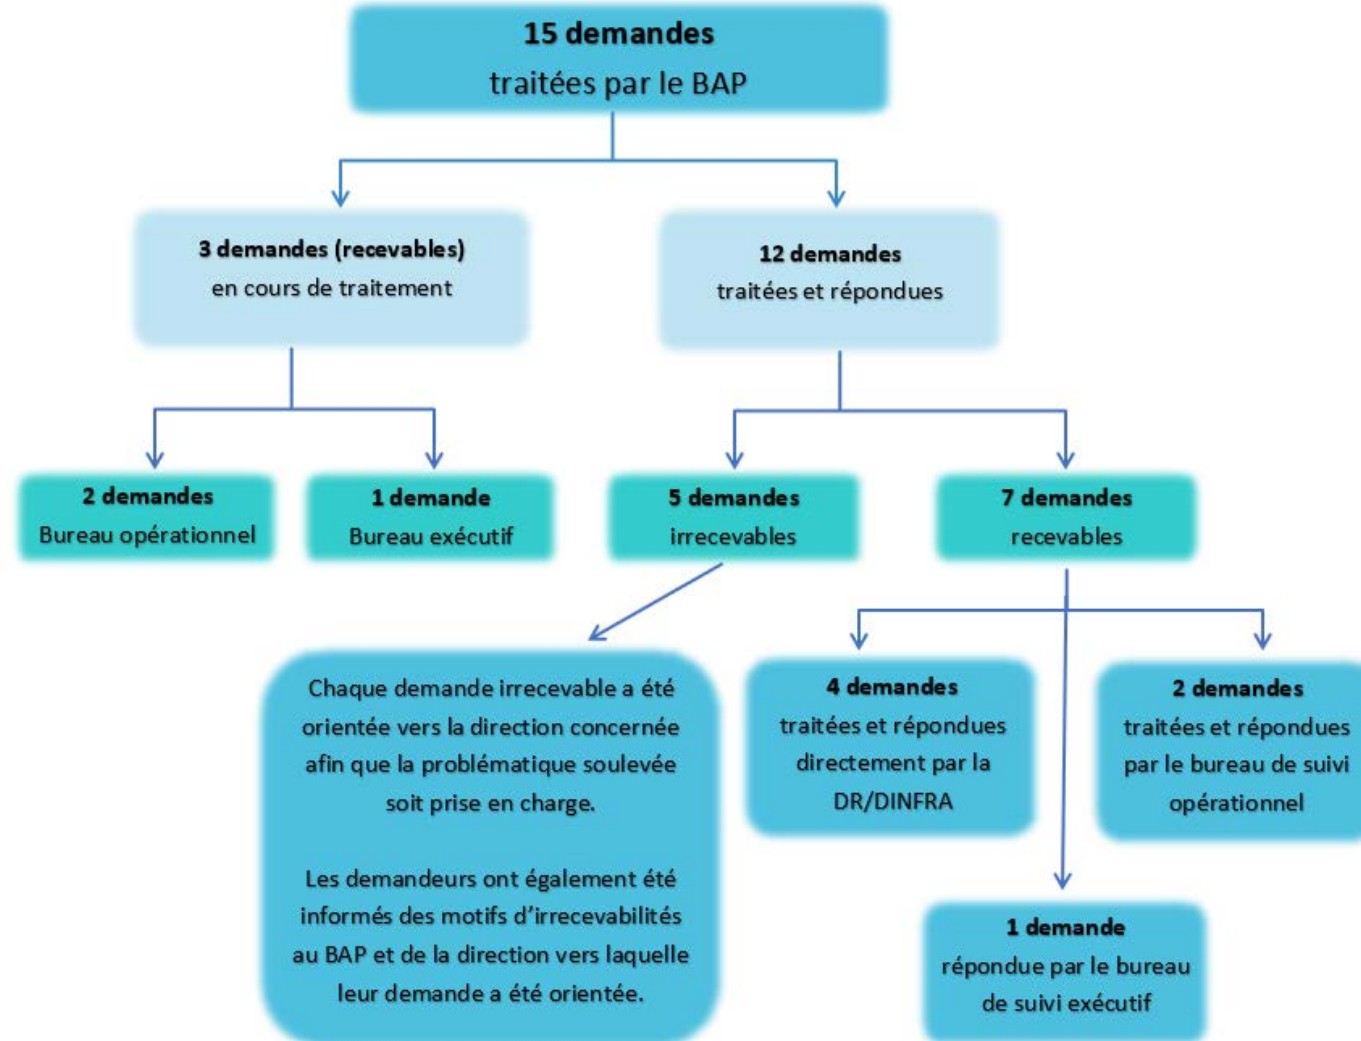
15 demandes
traitées par le BAP

3 demandes (recevables)
en cours de traitement

12 demandes
traitées et répondues

2 demandes
Bureau opérationnel

1 demande
Bureau exécutif

5 demandes
irrecevables

7 demandes
recevables

Chaque demande irrecevable a été orientée vers la direction concernée afin que la problématique soulevée soit prise en charge.

Les demandeurs ont également été informés des motifs d'irrecevabilités au BAP et de la direction vers laquelle leur demande a été orientée.

4 demandes
traitées et répondues directement par la DR/DINFRA

2 demandes
traitées et répondues par le bureau de suivi opérationnel

1 demande
répondue par le bureau de suivi exécutif